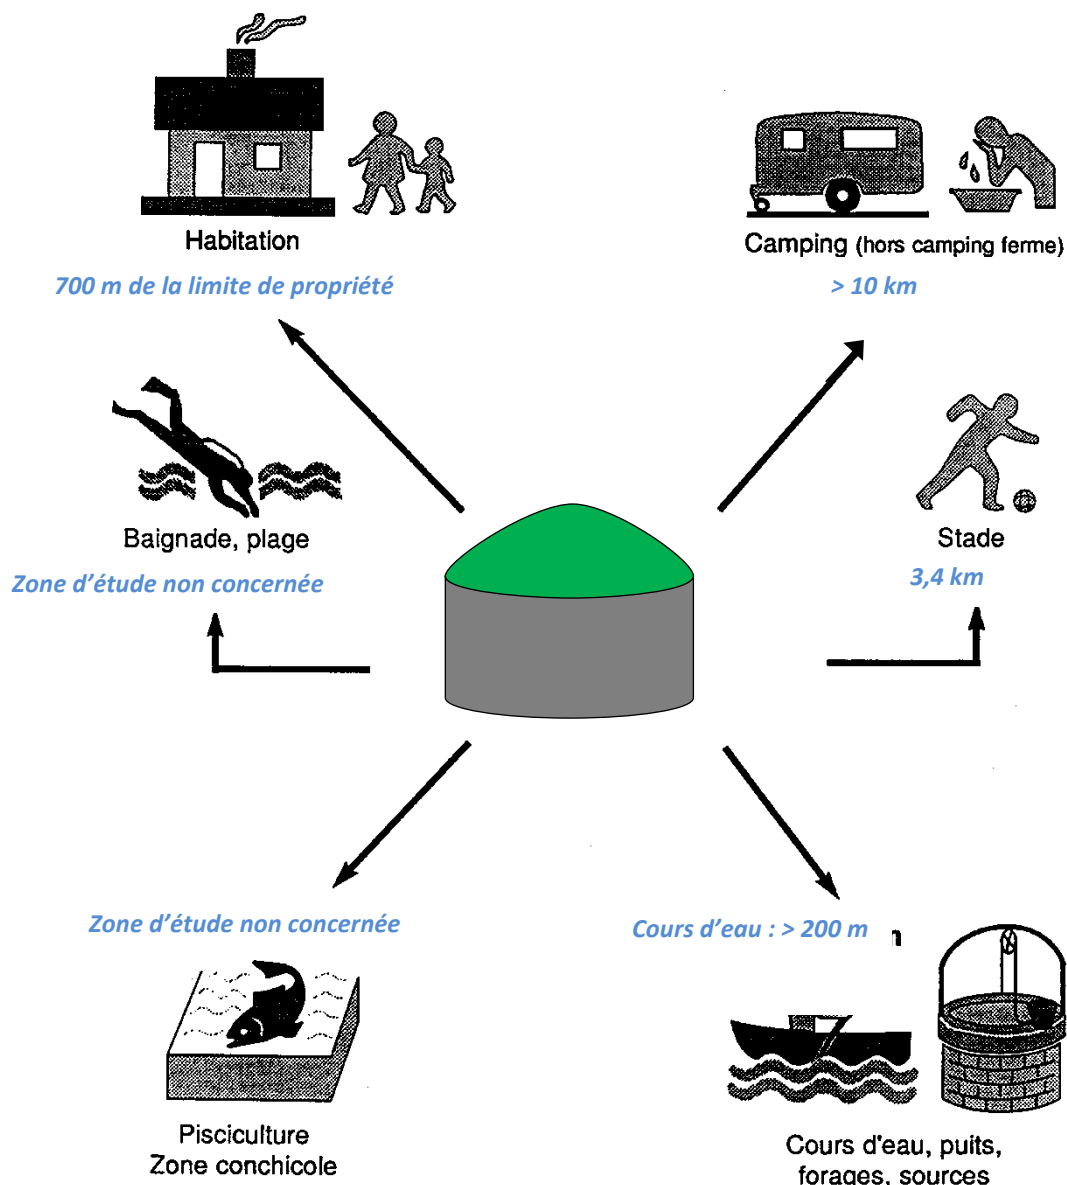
Habitation

700 m de la limite de propriété

Camping (hors camping ferme)

> 10 km

Baignade, plage

Zone d'étude non concernée

Stade

3,4 km

Zone d'étude non concernée

Cours d'eau : > 200 m

Pisciculture
Zone conchicole

Cours d'eau, puits, forages, sources